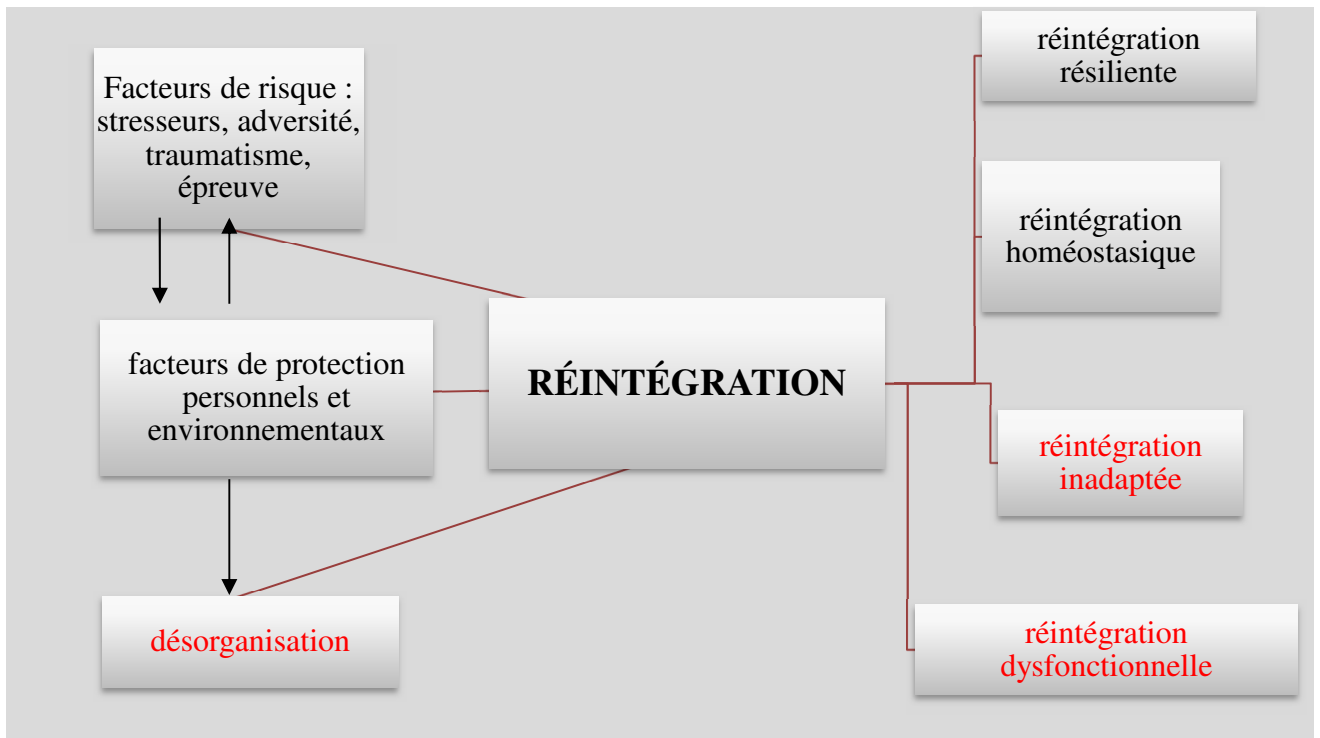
Facteurs de risque : stresseurs, adversité, traumatisme, épreuve

facteurs de protection personnels et environnementaux

désorganisation

RÉINTÉGRATION

réintégration résiliente

réintégration homéostasique

réintégration inadaptée

réintégration dysfonctionnelle